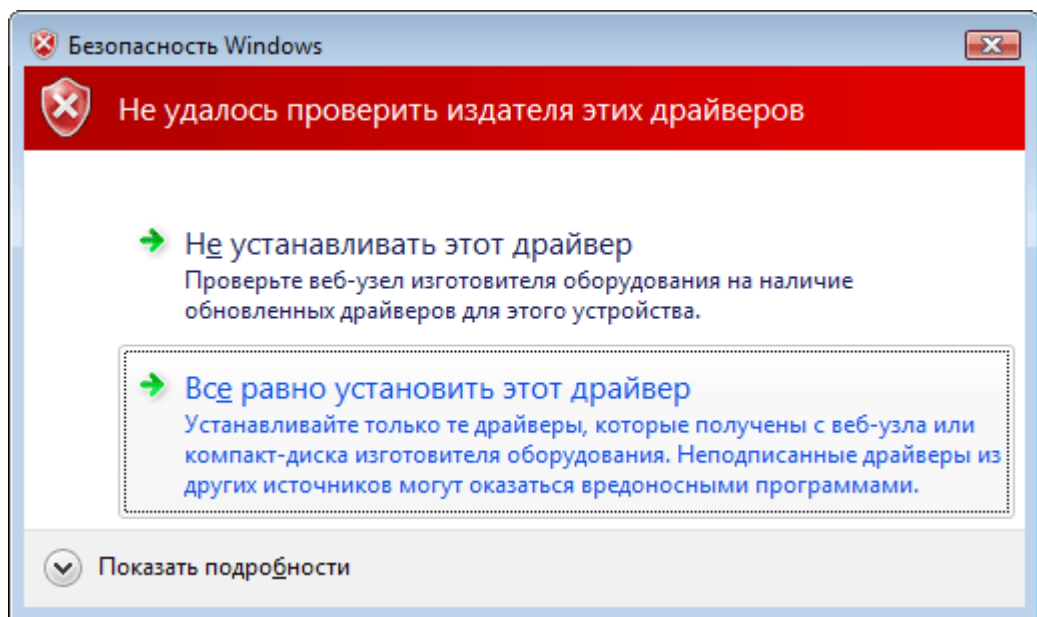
Безопасность Windows

Не удалось проверить издателя этих драйверов

Не устанавливать этот драйвер
Проверьте веб-узел изготовителя оборудования на наличие обновленных драйверов для этого устройства.

Все равно установить этот драйвер
Устанавливайте только те драйверы, которые получены с веб-узла или компакт-диска изготовителя оборудования. Неподписанные драйверы из других источников могут оказаться вредоносными программами.

Показать подробности